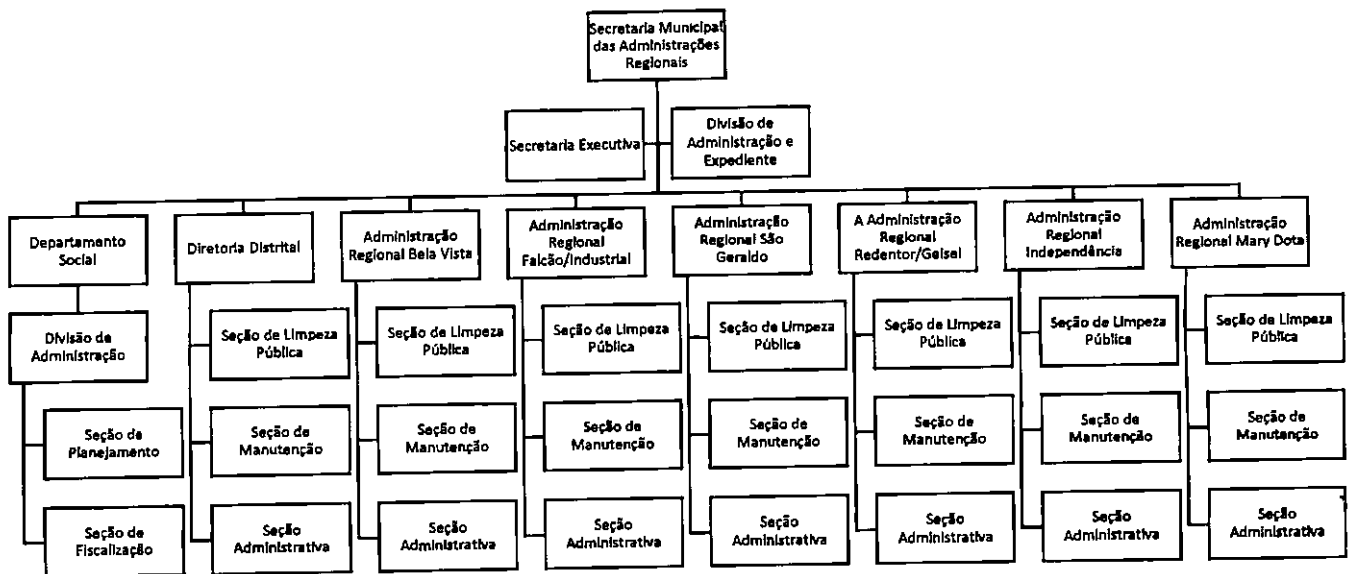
Secretaria Municipal das Administrações Regionais

Secretaria Executiva

Divisão de Administração e Expediente

Departamento Social

Divisão de Administração

Seção de Planejamento

Seção de Fiscalização

Diretoria Distrital

Seção de Limpeza Pública

Seção de Manutenção

Seção Administrativa

Administração Regional Bela Vista

Seção de Limpeza Pública

Seção de Manutenção

Seção Administrativa

Administração Regional Falcão/Industrial

Seção de Limpeza Pública

Seção de Manutenção

Seção Administrativa

Administração Regional São Geraldo

Seção de Limpeza Pública

Seção de Manutenção

Seção Administrativa

A Administração Regional Redentor/Geisel

Seção de Limpeza Pública

Seção de Manutenção

Seção Administrativa

Administração Regional Independência

Seção de Limpeza Pública

Seção de Manutenção

Seção Administrativa

Administração Regional Mary Dota

Seção de Limpeza Pública

Seção de Manutenção

Seção Administrativa